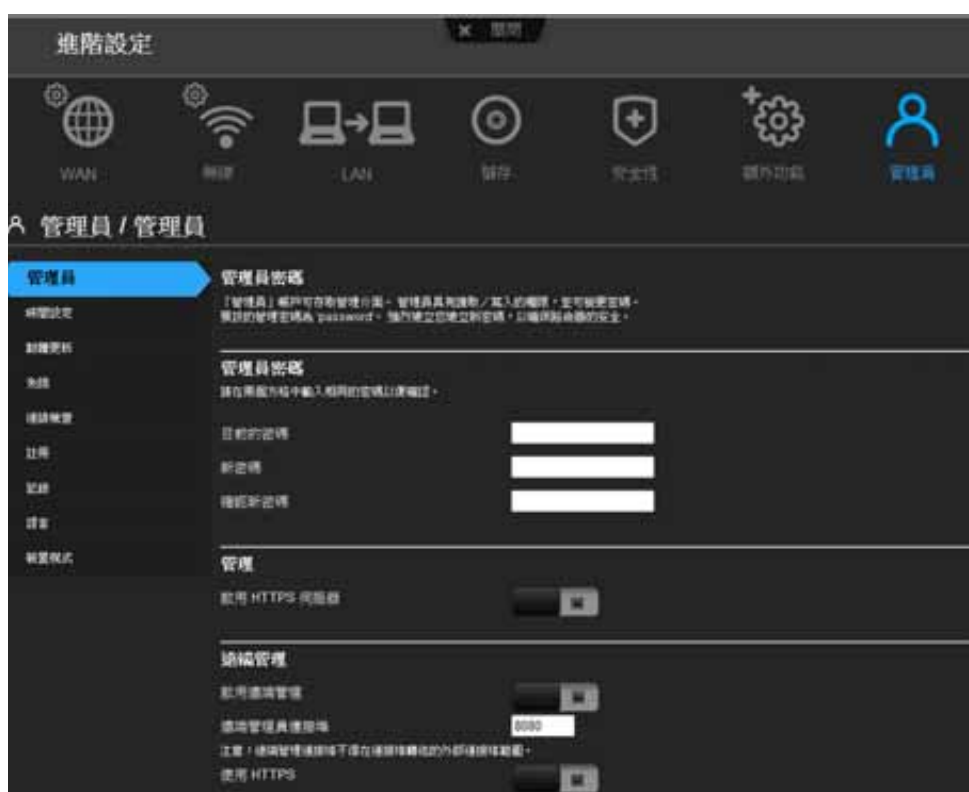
進階設定

× 關閉

WAN

無線

LAN

儲存

安全性

額外功能

管理員

管理員 / 管理員

管理員

時間設定

韌體更新

系統

達請檢查

註冊

記錄

語言

裝置模式

管理員密碼

「管理員」帳戶可存取管理介面。管理員具有讀取／寫入的權限，並可變更密碼。預設的管理密碼為 password。強烈建立您建立新密碼，以確保路由器的安全。

管理員密碼

請在兩個方格中輸入相同的密碼以便確認。

目前的密碼

新密碼

確認新密碼

管理

啟用 HTTPS 伺服器

遠端管理

啟用遠端管理

遠端管理員連接埠

8080

注意：遠端管理連接埠不得在連接埠轉送的外部連接埠範圍。

使用 HTTPS